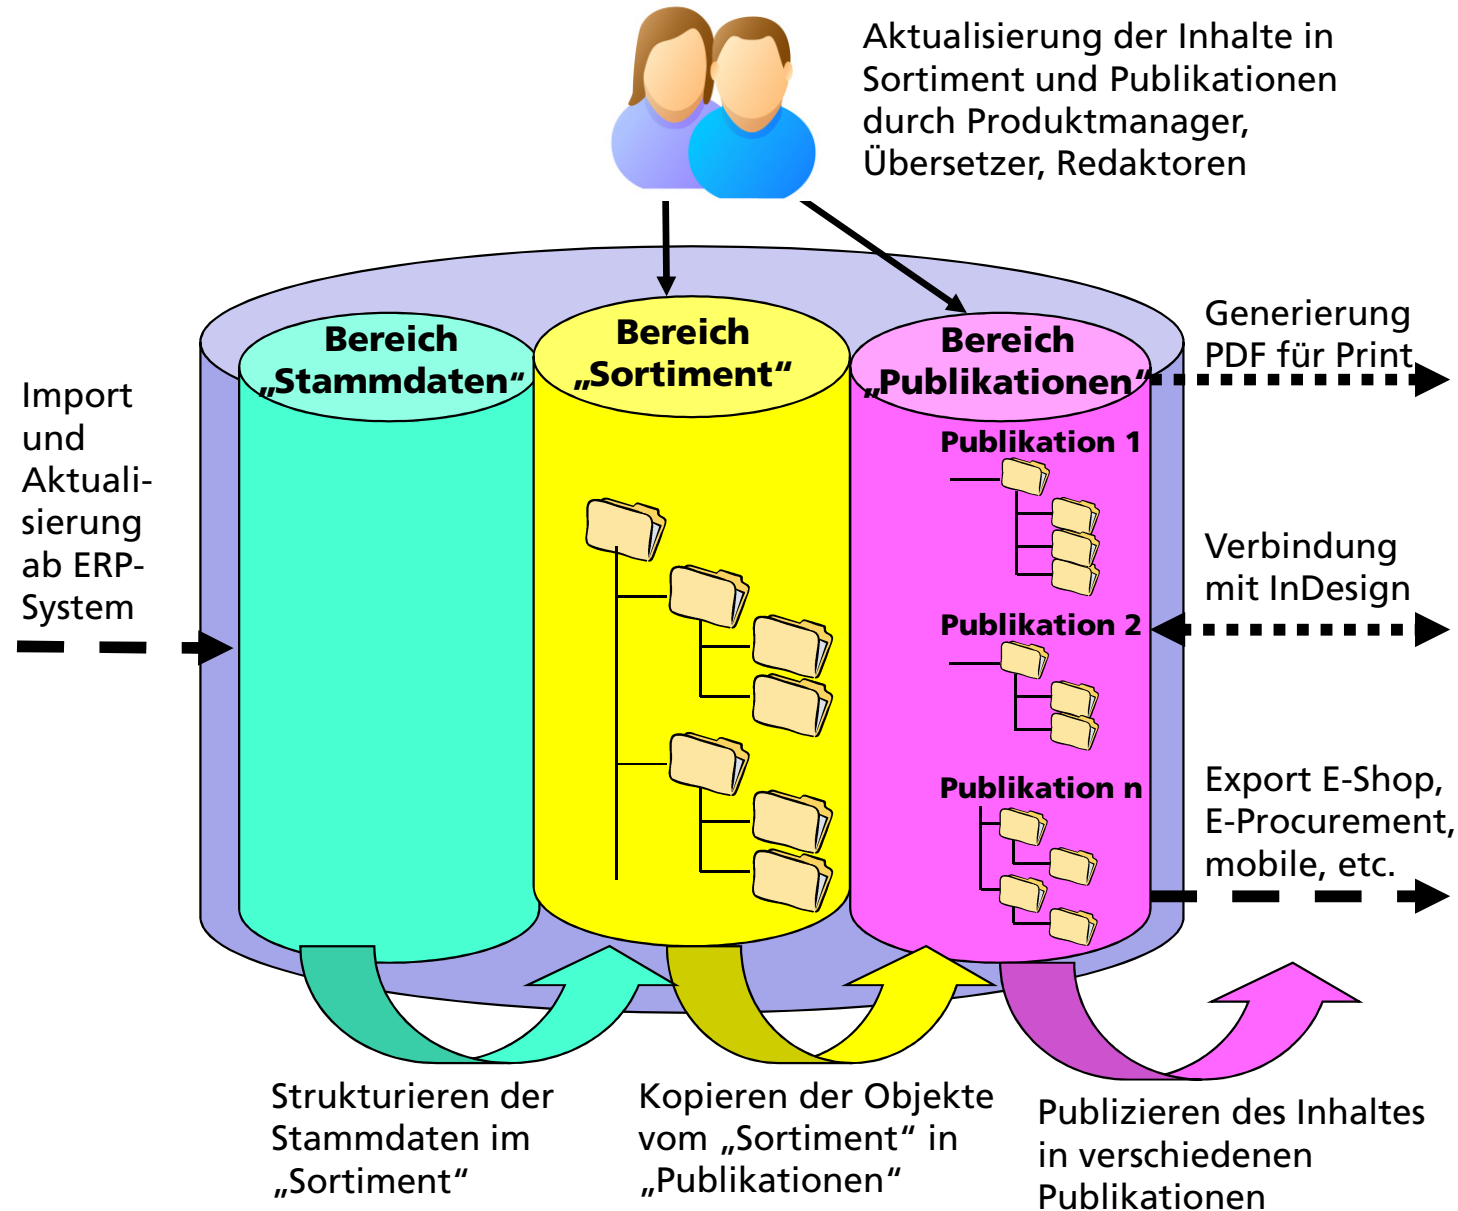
Aktualisierung der Inhalte in Sortiment und Publikationen durch Produktmanager, Übersetzer, Redaktoren

Bereich „Stammdaten“

Bereich „Sortiment“

Bereich „Publikationen“

Publikation 1

Publikation 2

Publikation n

Import und Aktualisierung ab ERP-System

Generierung PDF für Print

Verbindung mit InDesign

Export E-Shop, E-Procurement, mobile, etc.

Strukturieren der Stammdaten im „Sortiment“

Kopieren der Objekte vom „Sortiment“ in „Publikationen“

Publizieren des Inhaltes in verschiedenen Publikationen